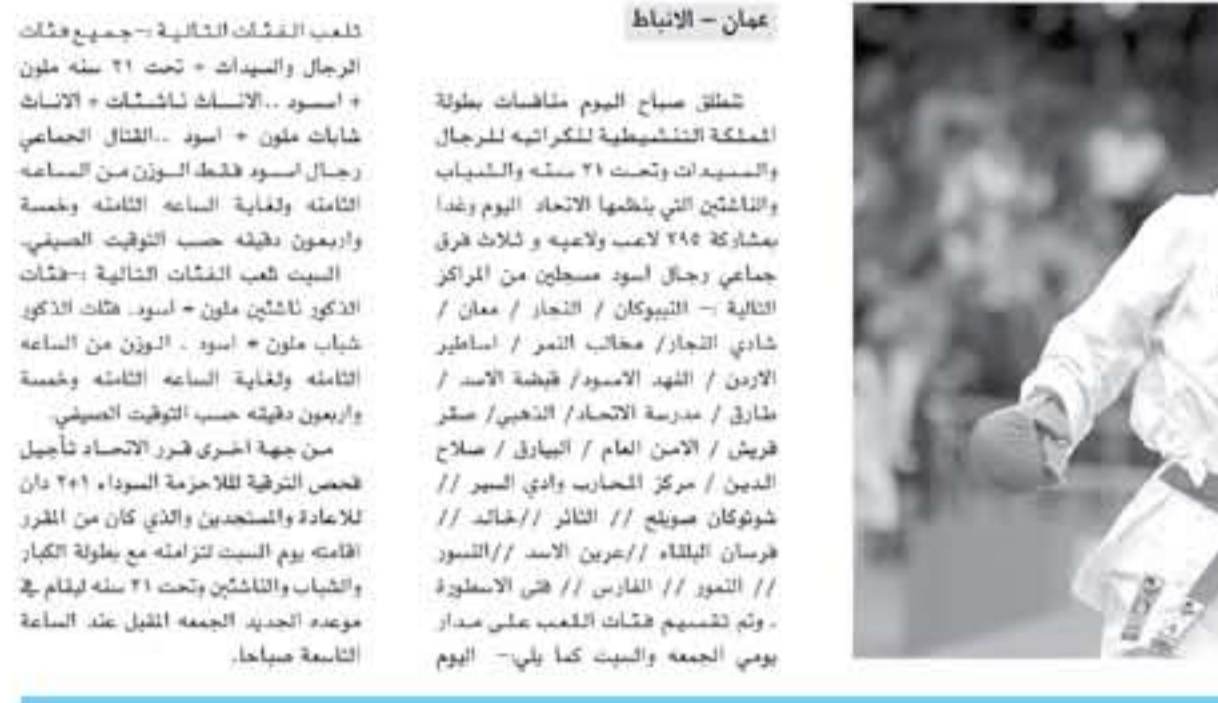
عمان – الانباط

تنطلق صباح اليوم منافسات بطولة المملكة التنشيطية للكراتيه للرجال والسيدات وتحت ٢١ سنه والشباب والناشئين التي ينظمها الاتحاد اليوم وغدا بمشاركة ٢٩٥ لاعب ولاعبه و ثلاث فرق جماعي رجال اسود مسجلين من المراكز التالية :– التيبوكان / النجار / معان / شادي النجار/ مخالب النمر / اساطير الاردن / الفهد الاسود/ قبضة الاسد / طارق / مدرسة الاتحاد/ الذهبي/ صقر قريش / الامن العام / البيارق / صلاح الدين / مركز المحارب وادي السير // شوتوكان صويلح // الثائر //خالد // فرسان البلقاء //عرين الاسد //النسور // النمور // الفارس // فتى الاسطورة . وتم تقسيم فئات اللعب على مدار يومي الجمعه والسبت كما يلي:– اليوم تلعب الفئات التالية :–جميع فئات الرجال والسيدات + تحت ٢١ سنه ملون + اسود ..الاناث ناشئات + الاناث شابات ملون + اسود ..القتال الجماعي رجال اسود فقط الوزن من الساعه الثامنه ولغاية الساعه الثامنه وخمسة واربعون دقيقه حسب التوقيت الصيفي.

السبت تلعب الفئات التالية :–فئات الذكور ناشئين ملون + اسود. فئات الذكور شباب ملون + اسود . الوزن من الساعه الثامنه ولغاية الساعه الثامنه وخمسة واربعون دقيقه حسب التوقيت الصيفي.

من جهة اخرى قرر الاتحاد تأجيل فحص الترقية للاحزمة السوداء ٢+١ دان للاعادة والمستجدين والذي كان من المقرر اقامته يوم السبت لتزامنه مع بطولة الكبار والشباب والناشئين وتحت ٢١ سنه ليقام في موعده الجديد الجمعه المقبل عند الساعة التاسعة صباحا.